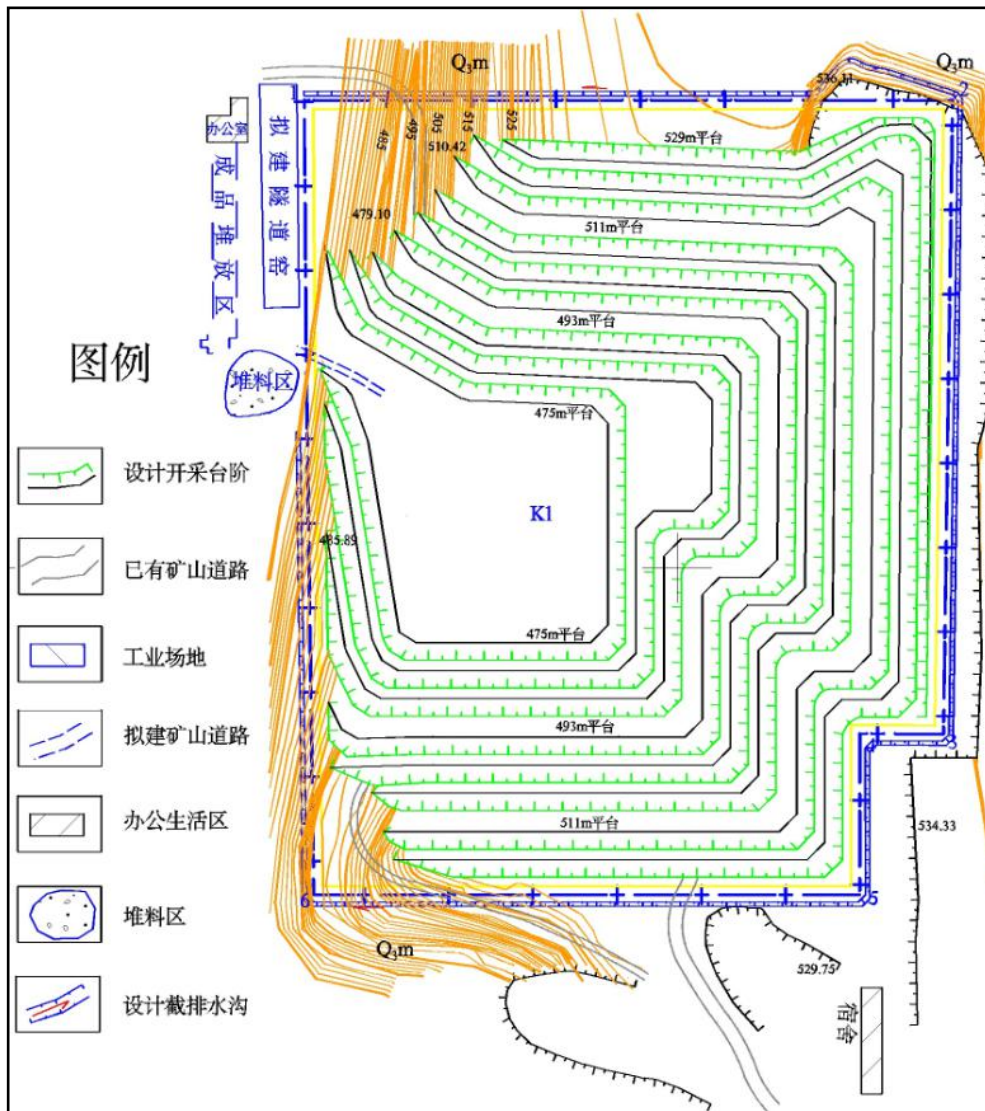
办公室

成品堆放区

拟建隧道等

堆料区

图例

设计开采台阶

已有矿山道路

工业场地

拟建矿山道路

办公生活区

堆料区

设计截排水沟

$Q_3m$

$Q_3m$

$Q_3m$

536.31

485

495

505

515

525

510.42

479.10

529m平台

511m平台

493m平台

475m平台

K1

485.89

475m平台

493m平台

511m平台

534.33

529.75

6

5

宿舍